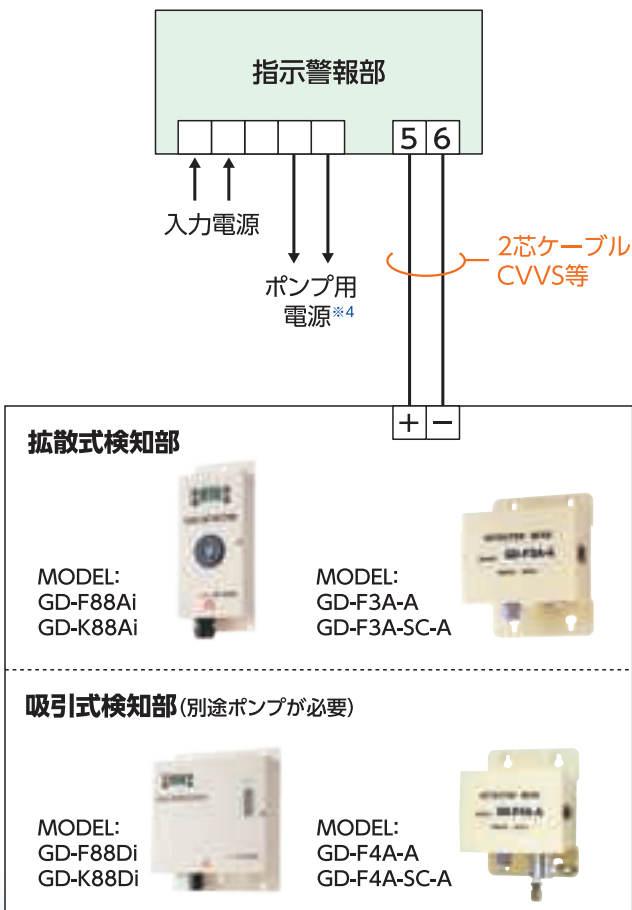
指示警報部

5 6

入力電源

ポンプ用電源※4

2芯ケーブル CVVS等

+ −

拡散式検知部

MODEL:
GD-F88Ai
GD-K88Ai

MODEL:
GD-F3A-A
GD-F3A-SC-A

吸引式検知部(別途ポンプが必要)

MODEL:
GD-F88Di
GD-K88Di

MODEL:
GD-F4A-A
GD-F4A-SC-A